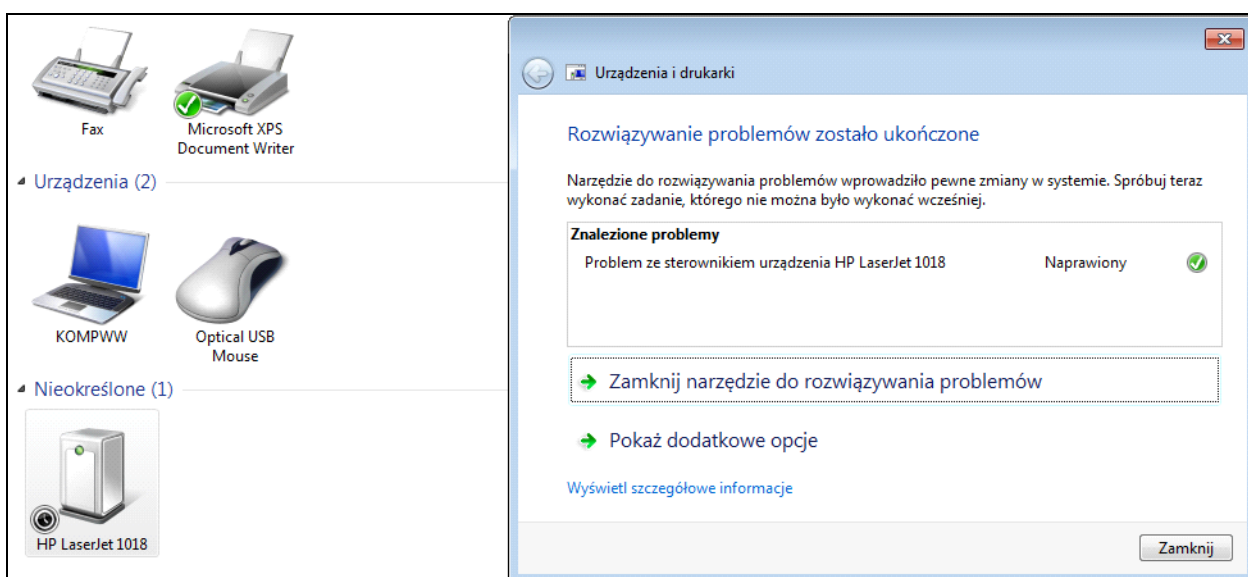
Fax

Microsoft XPS Document Writer

Urządzenia (2)

KOMPWW

Optical USB Mouse

Nieokreślone (1)

HP LaserJet 1018

Urządzenia i drukarki

Rozwiązywanie problemów zostało ukończone

Narzędzie do rozwiązywania problemów wprowadziło pewne zmiany w systemie. Spróbuj teraz wykonać zadanie, którego nie można było wykonać wcześniej.

Znalezione problemy

Problem ze sterownikiem urządzenia HP LaserJet 1018 Naprawiony

Zamknij narzędzie do rozwiązywania problemów

Pokaż dodatkowe opcje

Wyświetl szczegółowe informacje

Zamknij